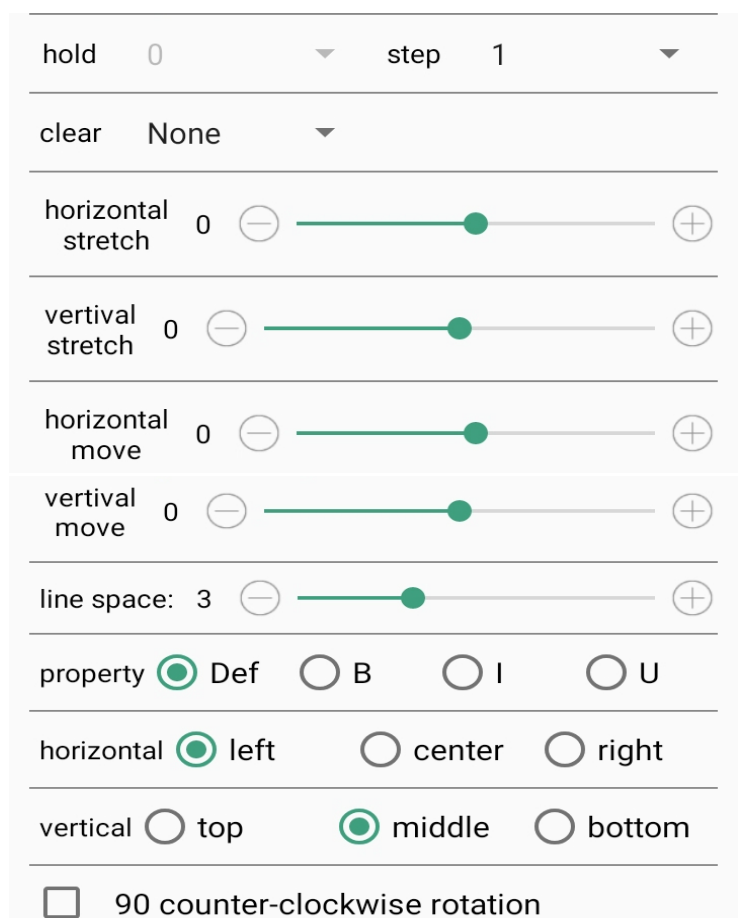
hold 0 step 1

clear None

horizontal stretch 0

vertival stretch 0

horizontal move 0

vertival move 0

line space: 3

property Def B I U

horizontal left center right

vertical top middle bottom

90 counter-clockwise rotation